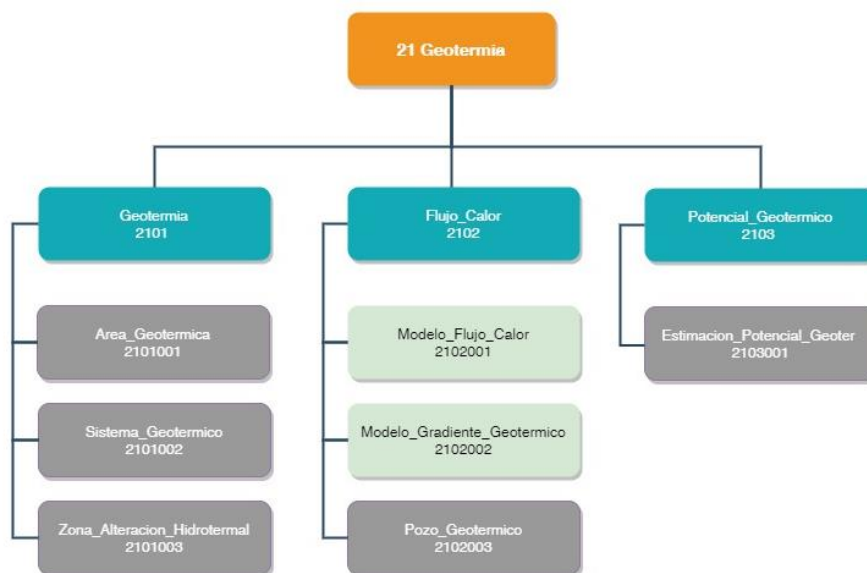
21 Geotermia

Geotermia
2101

Area_Geotermica
2101001

Sistema_Geotermico
2101002

Zona_Alteracion_Hidrotermal
2101003

Flujo_Calor
2102

Modelo_Flujo_Calor
2102001

Modelo_Gradiente_Geotermico
2102002

Pozo_Geotermico
2102003

Potencial_Geotermico
2103

Estimacion_Potencial_Geoter
2103001